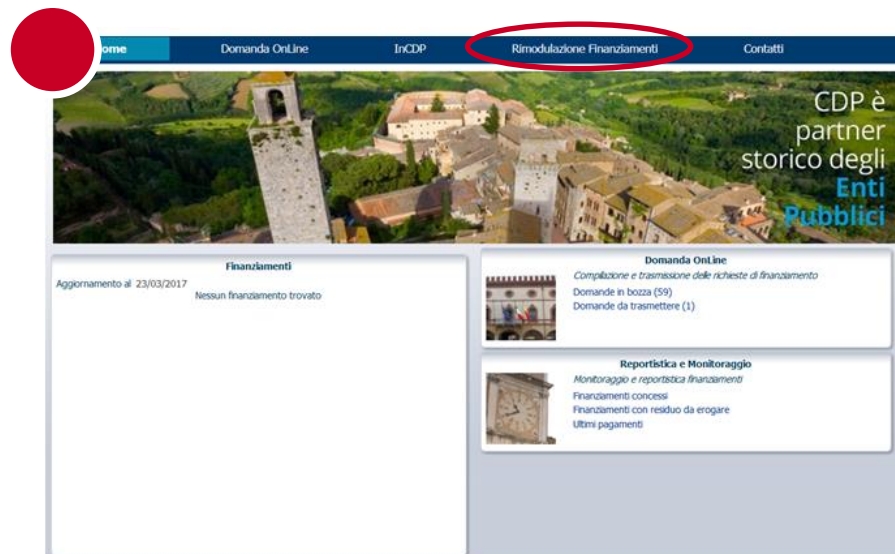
ome Domanda OnLine InCDP Rimodulazione Finanziamenti Contatti

CDP è partner storico degli Enti Pubblici

Finanziamenti
Aggiornamento al 23/03/2017
Nessun finanziamento trovato

Domanda OnLine
Compilazione e trasmissione delle richieste di finanziamento
Domande in bozza (59)
Domande da trasmettere (1)

Reportistica e Monitoraggio
Monitoraggio e reportistica finanziamenti
Finanziamenti concessi
Finanziamenti con residuo da erogare
Ultimi pagamenti